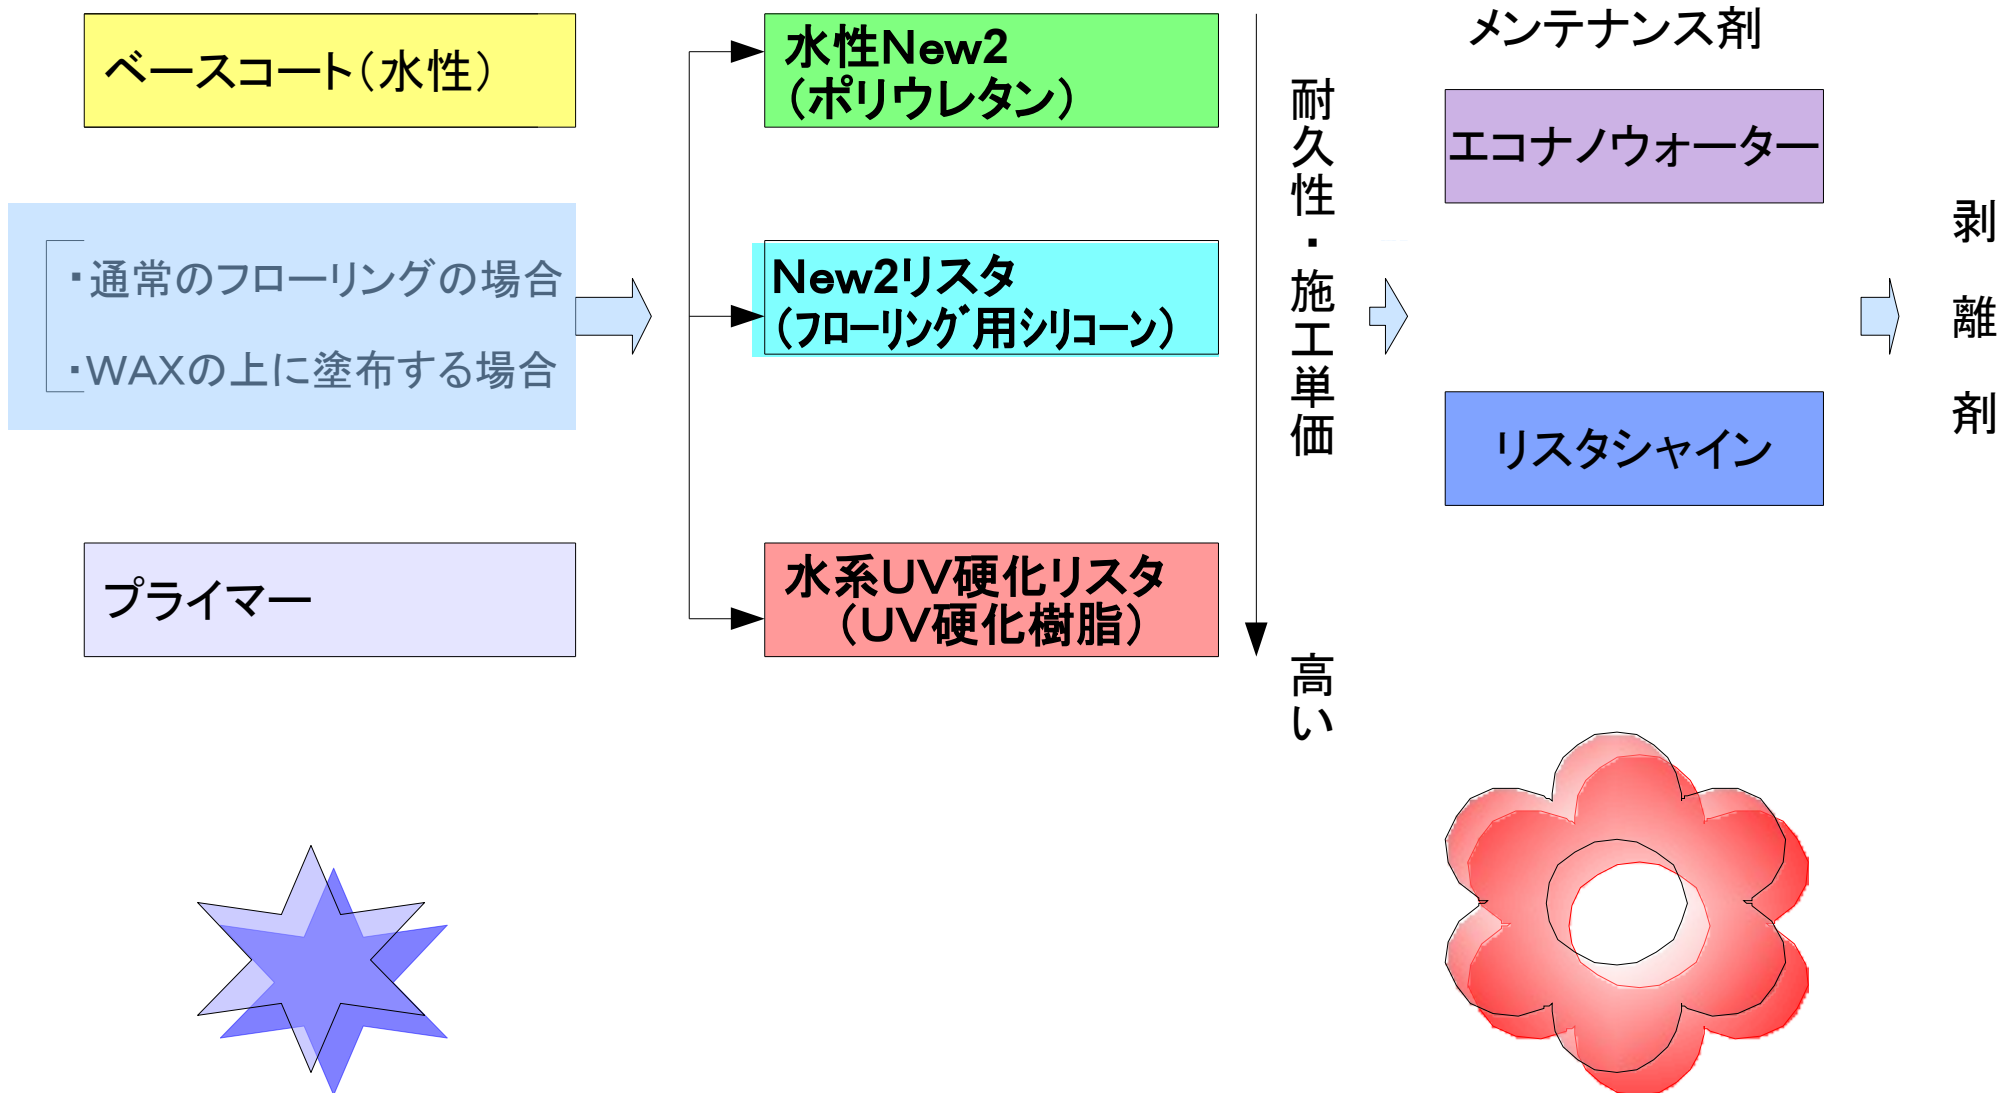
ベースコート(水性)

・通常のフローリングの場合
・WAXの上に塗布する場合

プライマー

水性New2
(ポリウレタン)

New2リスタ
(フローリング用シリコーン)

水系UV硬化リスタ
(UV硬化樹脂)

耐久性・施工単価

高い

メンテナンス剤

エコナノウォーター

リスタシャイン

剥離剤